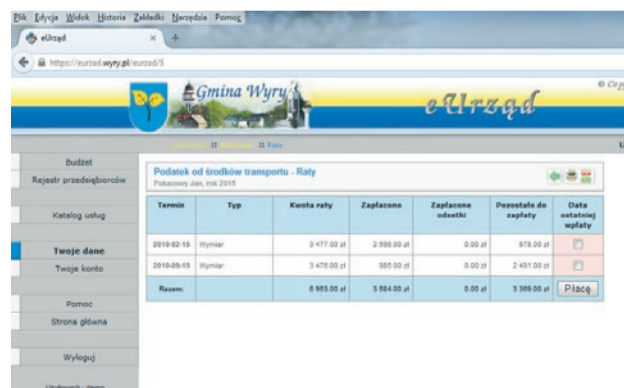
Plik Edycja Widok Historia Zakładki Narzędzia Pomoc

eUrząd

https://eurzad.wyry.pl/eurzad/5

Gmina Wyry

eUrząd

© Cy

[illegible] :: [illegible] :: Raty

Budżet

Rejestr przedsiębiorców

Katalog usług

Twoje dane

Twoje konto

Pomoc

Strona główna

Wyloguj

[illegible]

Podatek od środków transportu - Raty

Pokazany Jan, rok 2015

| Termin | Typ | Kwota raty | Zapłacono | Zapłacone odsetki | Pozostało do zapłaty | Data ostatniej wpłaty |
|---|---|---|---|---|---|---|
| 2015-02-15 | Wymiar | 3 477.00 zł | 2 599.00 zł | 0.00 zł | 878.00 zł | |
| 2015-09-15 | Wymiar | 3 476.00 zł | 985.00 zł | 0.00 zł | 2 491.00 zł | |
| Razem: | | 6 953.00 zł | 3 584.00 zł | 0.00 zł | 3 369.00 zł | Płacę |